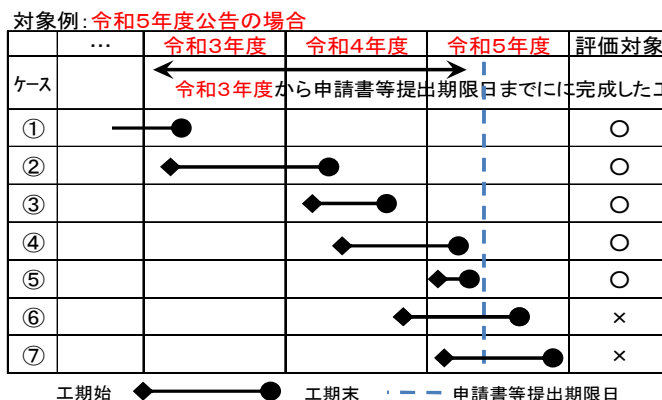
対象例：令和５年度公告の場合

|  | … | 令和３年度 | 令和４年度 | 令和５年度 | 評価対象 |
|---|---|---|---|---|---|
| ケース | 令和３年度から申請書等提出期限日までにに完成した工 |  |  |  |  |
| ① |  |  |  |  | ○ |
| ② |  |  |  |  | ○ |
| ③ |  |  |  |  | ○ |
| ④ |  |  |  |  | ○ |
| ⑤ |  |  |  |  | ○ |
| ⑥ |  |  |  |  | × |
| ⑦ |  |  |  |  | × |

工期始　工期末　申請書等提出期限日